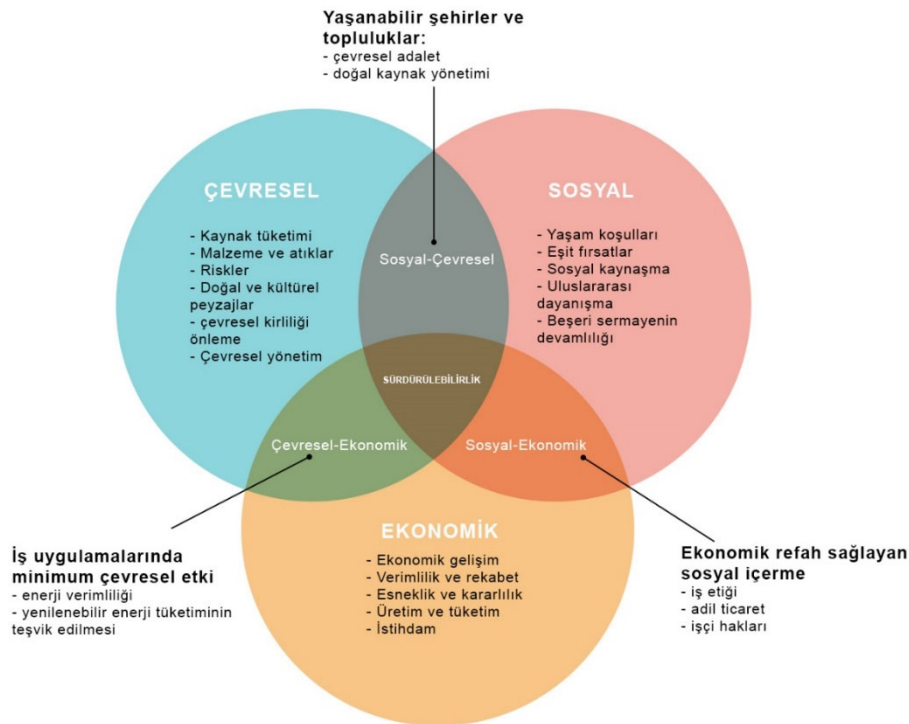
Yaşanabilir şehirler ve topluluklar:
- çevresel adalet
- doğal kaynak yönetimi

ÇEVRESEL
- Kaynak tüketimi
- Malzeme ve atıklar
- Riskler
- Doğal ve kültürel peyzajlar
- çevresel kirliliği önleme
- Çevresel yönetim

Sosyal-Çevresel

SOSYAL
- Yaşam koşulları
- Eşit fırsatlar
- Sosyal kaynaşma
- Uluslararası dayanışma
- Beşeri sermayenin devamlılığı

SÜRDÜRÜLEBİLİRLİK

Çevresel-Ekonomik

Sosyal-Ekonomik

EKONOMİK
- Ekonomik gelişim
- Verimlilik ve rekabet
- Esneklik ve kararlılık
- Üretim ve tüketim
- İstihdam

İş uygulamalarında minimum çevresel etki
- enerji verimliliği
- yenilenebilir enerji tüketiminin teşvik edilmesi

Ekonomik refah sağlayan sosyal içerme
- iş etiği
- adil ticaret
- işçi hakları